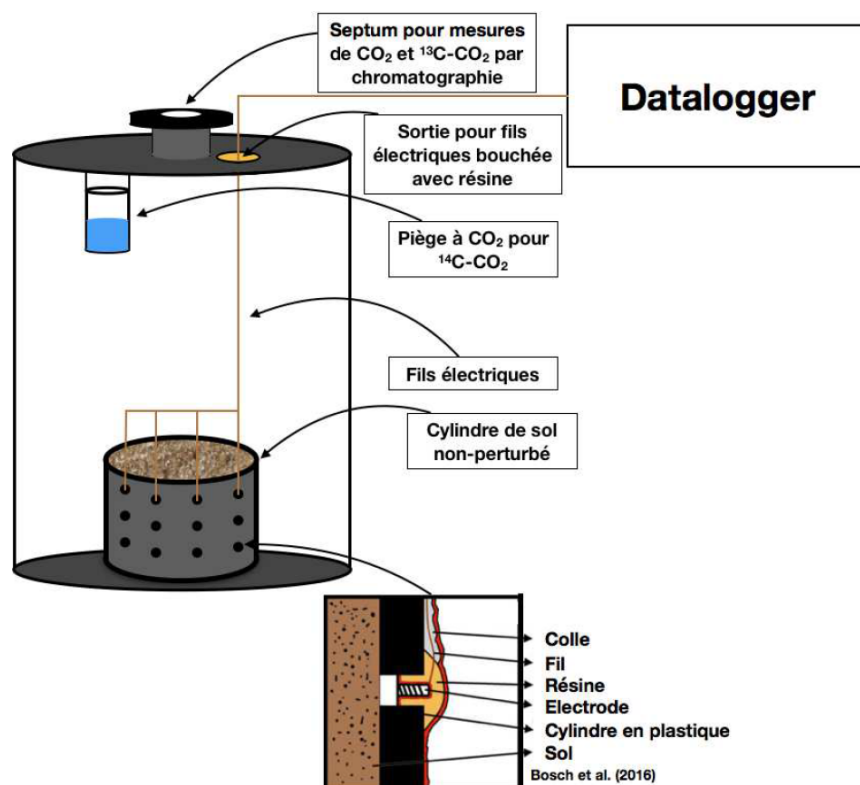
Septum pour mesures de $CO_2$ et $^{13}C$-$CO_2$ par chromatographie

Datalogger

Sortie pour fils électriques bouchée avec résine

Piège à $CO_2$ pour $^{14}C$-$CO_2$

Fils électriques

Cylindre de sol non-perturbé

Colle
Fil
Résine
Electrode
Cylindre en plastique
Sol
Bosch et al. (2016)